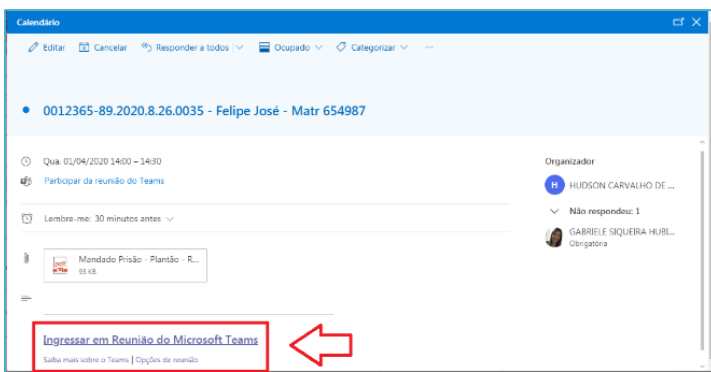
Calendário

Editar Cancelar Responder a todos Ocupado Categorizar ···

0012365-89.2020.8.26.0035 - Felipe José - Matr 654987

Qua. 01/04/2020 14:00 – 14:30

Participar da reunião do Teams

Lembre-me: 30 minutos antes

Mandado Prisão - Plantão - R...
93 KB

Ingressar em Reunião do Microsoft Teams

Saiba mais sobre o Teams | Opções de reunião

Organizador

H HUDSON CARVALHO DE ...

Não respondeu: 1

GABRIELE SIQUEIRA HUBI...
Obrigatório